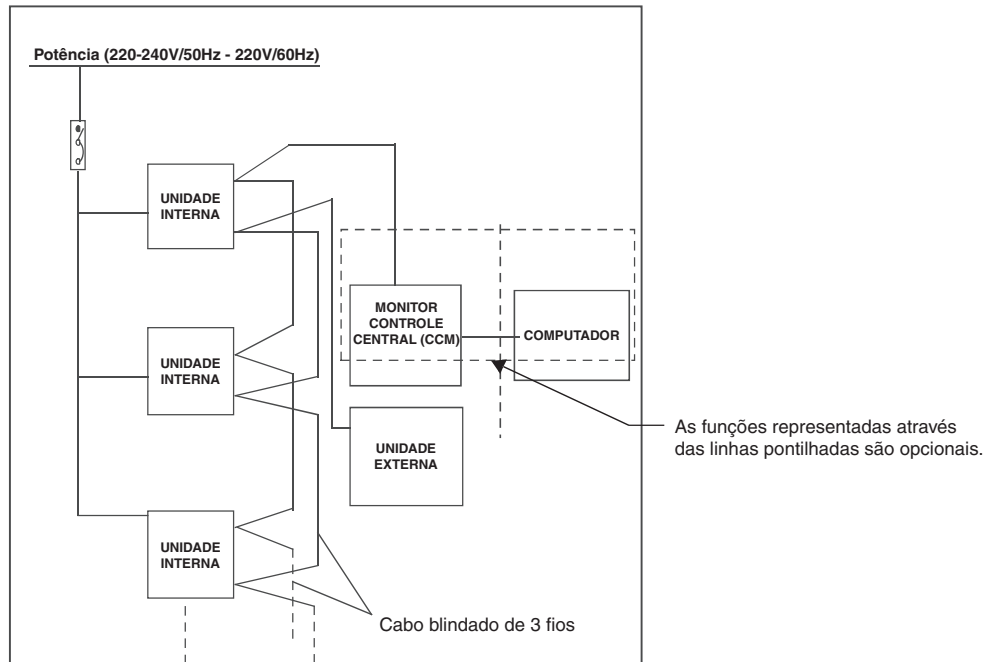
Potência (220-240V/50Hz - 220V/60Hz)

UNIDADE INTERNA

UNIDADE INTERNA

UNIDADE INTERNA

MONITOR CONTROLE CENTRAL (CCM)

COMPUTADOR

UNIDADE EXTERNA

As funções representadas através das linhas pontilhadas são opcionais.

Cabo blindado de 3 fios